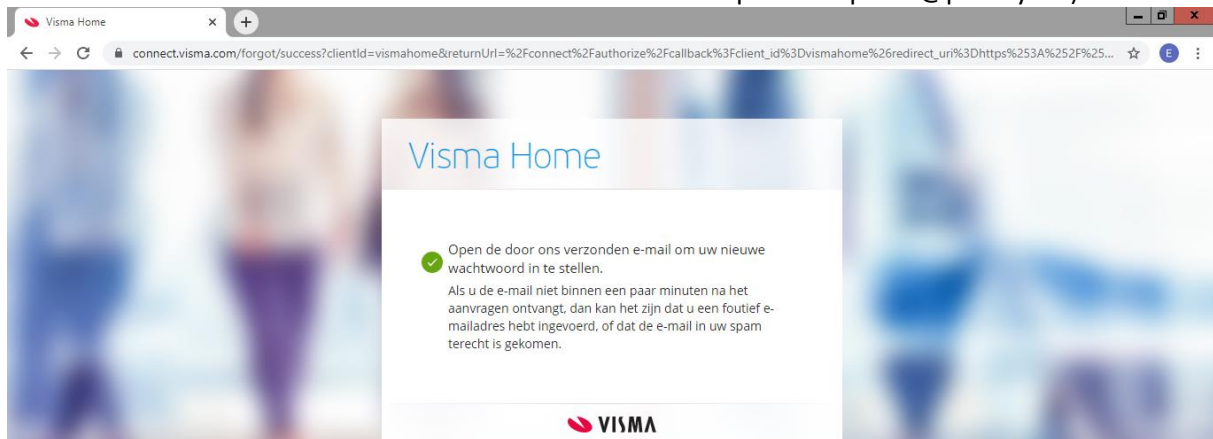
Visma Home

connect.visma.com/forgot/success?clientId=vismahome&returnUrl=%2Fconnect%2Fauthorize%2Fcallback%3Fclient_id%3Dvismahome%26redirect_uri%3Dhttps%253A%252F%25...

E

Visma Home

Open de door ons verzonden e-mail om uw nieuwe wachtwoord in te stellen.

Als u de e-mail niet binnen een paar minuten na het aanvragen ontvangt, dan kan het zijn dat u een foutief e-mailadres hebt ingevoerd, of dat de e-mail in uw spam terecht is gekomen.

VISMA